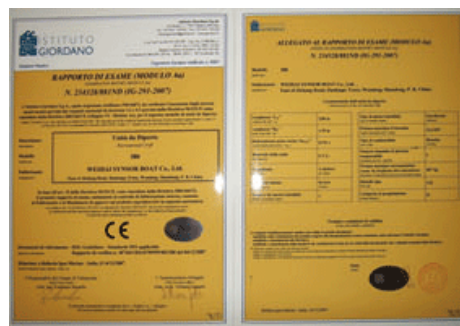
ISTITUTO GIORDANO

RAPPORTO DI ESAME (MODULO Aa)

N. 254328/0803ND (IG-293-2007)

Unità da Diporto

380

WEIHAI SYNSOR BOAT Co., Ltd.

CE

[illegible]

ALLEGATO AL RAPPORTO DI ESAME (MODULO Aa)

N. 254328/0803ND (IG-293-2007)

380

WEIHAI SYNSOR BOAT Co., Ltd.

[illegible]